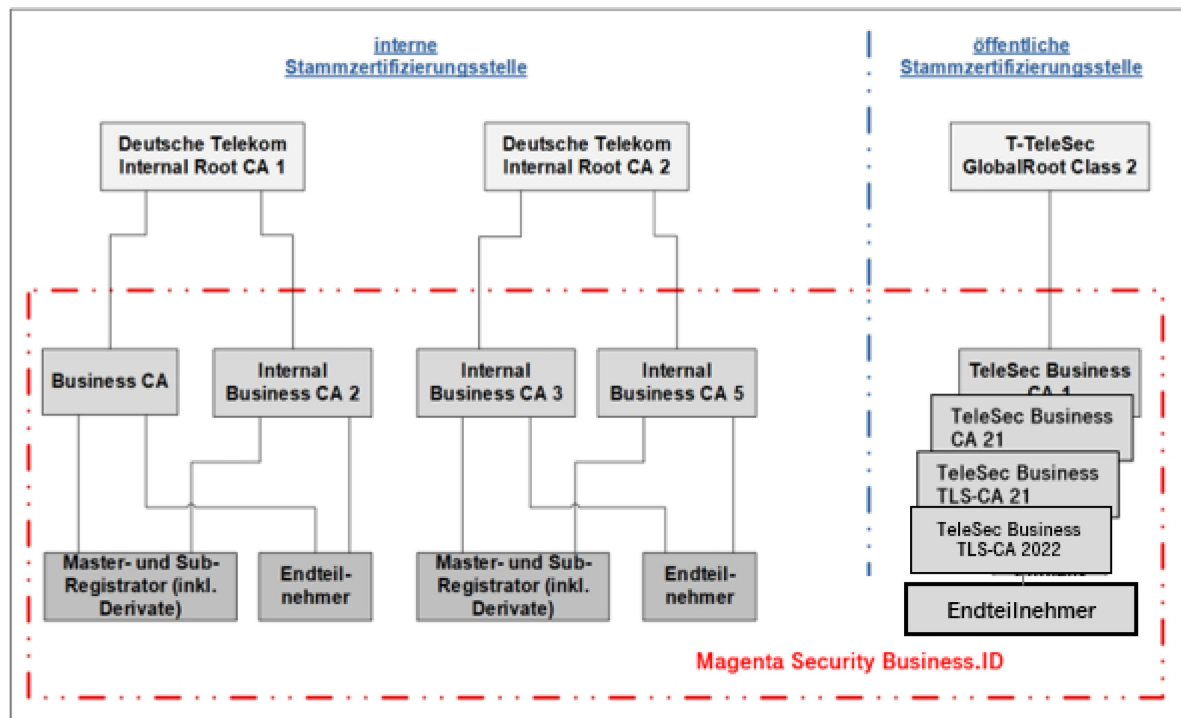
interne Stammzertifizierungsstelle

öffentliche Stammzertifizierungsstelle

Deutsche Telekom Internal Root CA 1

Deutsche Telekom Internal Root CA 2

T-TeleSec GlobalRoot Class 2

Business CA

Internal Business CA 2

Internal Business CA 3

Internal Business CA 5

TeleSec Business CA 1

TeleSec Business CA 21

TeleSec Business TLS-CA 21

TeleSec Business TLS-CA 2022

Master- und Sub-Registrator (inkl. Derivate)

Endteilnehmer

Master- und Sub-Registrator (inkl. Derivate)

Endteilnehmer

Endteilnehmer

Magenta Security Business.ID